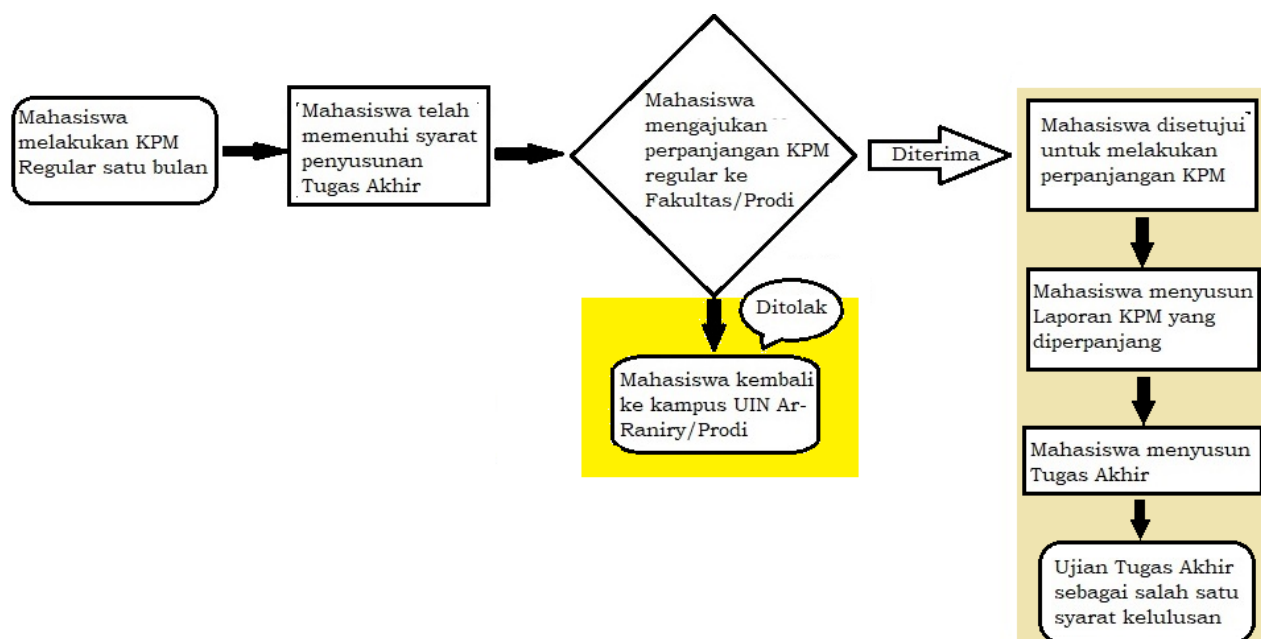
Mahasiswa melakukan KPM Regular satu bulan

Mahasiswa telah memenuhi syarat penyusunan Tugas Akhir

Mahasiswa mengajukan perpanjangan KPM regular ke Fakultas/Prodi

Diterima

Mahasiswa disetujui untuk melakukan perpanjangan KPM

Mahasiswa menyusun Laporan KPM yang diperpanjang

Mahasiswa menyusun Tugas Akhir

Ujian Tugas Akhir sebagai salah satu syarat kelulusan

Ditolak

Mahasiswa kembali ke kampus UIN Ar-Raniry/Prodi